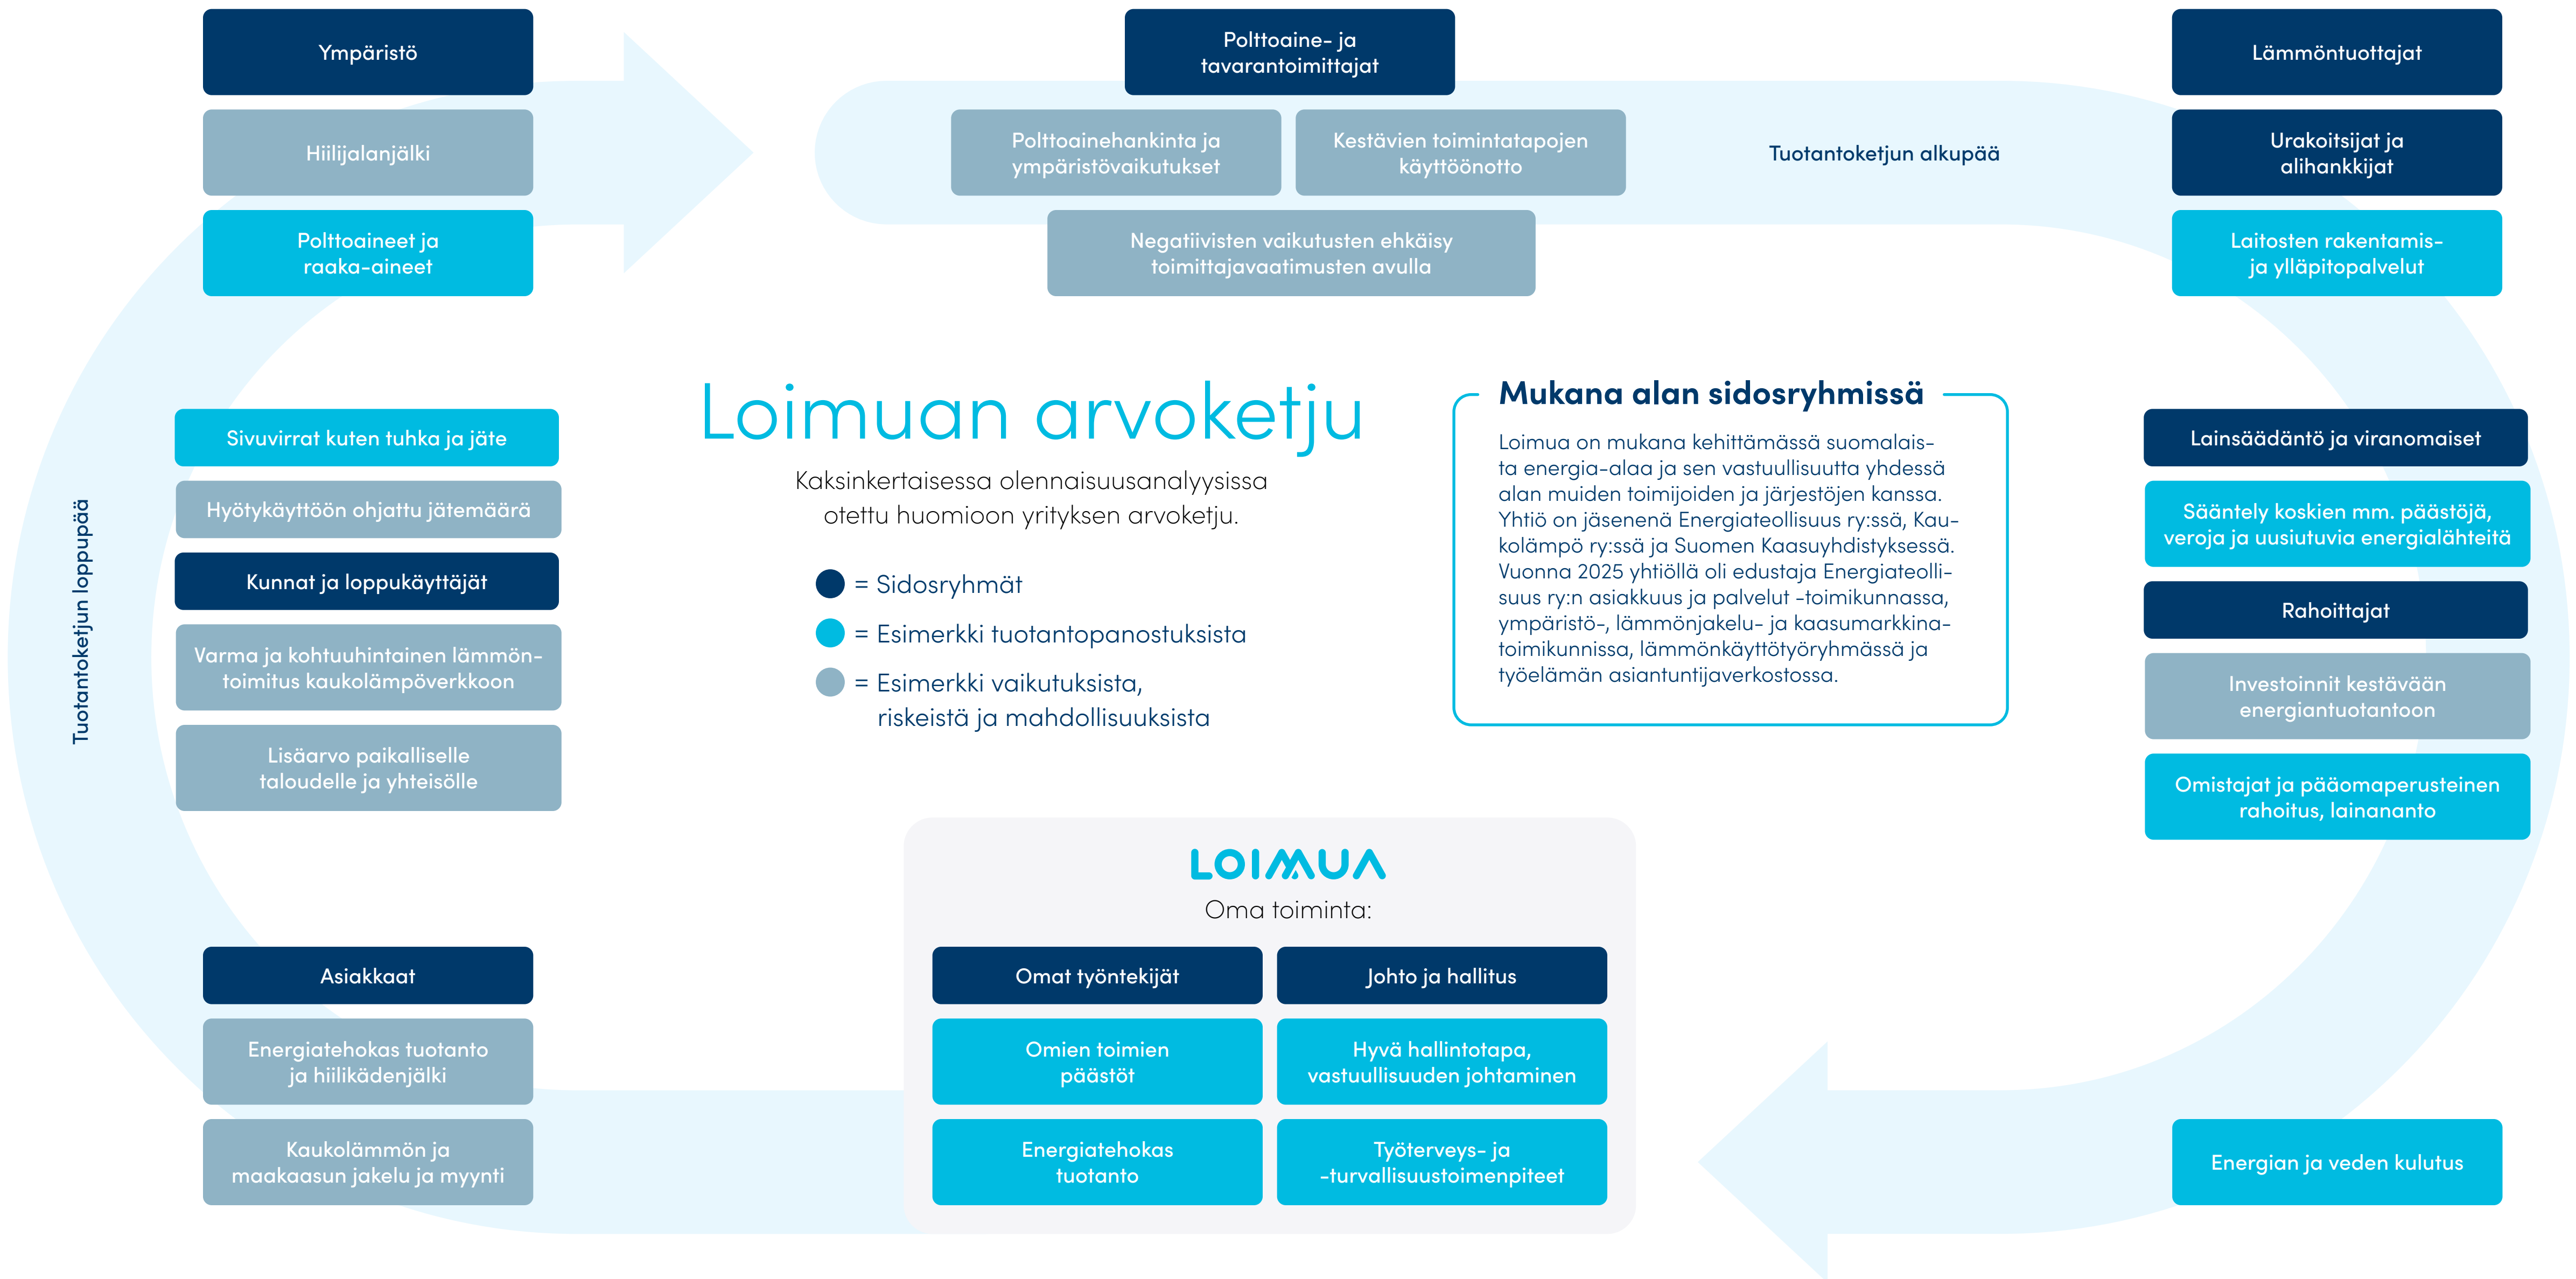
Ympäristö

Hiilijalanjälki

Polttoaineet ja raaka-aineet

Polttoaine- ja tavarantoimittajat

Polttoainehankinta ja ympäristövaikutukset

Kestävien toimintatapojen käyttöönotto

Negatiivisten vaikutusten ehkäisy toimittajavaatimusten avulla

Tuotantoketjun alkupää

Lämmöntuottajat

Urakoitsijat ja alihankkijat

Laitosten rakentamis- ja ylläpitopalvelut

Tuotantoketjun loppupää

Sivuvirrat kuten tuhka ja jäte

Hyötykäyttöön ohjattu jätemäärä

Kunnat ja loppukäyttäjät

Varma ja kohtuuhintainen lämmöntoimitus kaukolämpöverkkoon

Lisäarvo paikalliselle taloudelle ja yhteisölle

Loimuan arvoketju

Kaksinkertaisessa olennaisuusanalyysissa otettu huomioon yrityksen arvoketju.

= Sidosryhmät

= Esimerkki tuotantopanostuksista

= Esimerkki vaikutuksista, riskeistä ja mahdollisuuksista

Mukana alan sidosryhmissä

Loimua on mukana kehittämässä suomalaista energia-alaa ja sen vastuullisuutta yhdessä alan muiden toimijoiden ja järjestöjen kanssa. Yhtiö on jäsenenä Energiateollisuus ry:ssä, Kaukolämpö ry:ssä ja Suomen Kaasuyhdistyksessä. Vuonna 2025 yhtiöllä oli edustaja Energiateollisuus ry:n asiakkuus ja palvelut -toimikunnassa, ympäristö-, lämmönjakelu- ja kaasumarkkinatoimikunnissa, lämmönkäyttötyöryhmässä ja työelämän asiantuntijaverkostossa.

Lainsäädäntö ja viranomaiset

Sääntely koskien mm. päästöjä, veroja ja uusiutuvia energialähteitä

Rahoittajat

Investoinnit kestävään energiantuotantoon

Omistajat ja pääomaperusteinen rahoitus, lainananto

LOIMUA

Oma toiminta:

Omat työntekijät

Johto ja hallitus

Omien toimien päästöt

Hyvä hallintotapa, vastuullisuuden johtaminen

Energiatehokas tuotanto

Työterveys- ja -turvallisuustoimenpiteet

Asiakkaat

Energiatehokas tuotanto ja hiilikädenjälki

Kaukolämmön ja maakaasun jakelu ja myynti

Energian ja veden kulutus